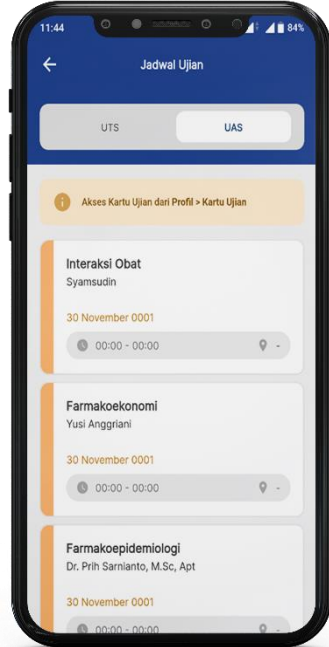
11:44

84%

Jadwal Ujian

UTS

UAS

Akses Kartu Ujian dari Profil > Kartu Ujian

Interaksi Obat
Syamsudin

30 November 0001

00:00 - 00:00

-

Farmakoekonomi
Yusi Anggriani

30 November 0001

00:00 - 00:00

-

Farmakoepidemiologi
Dr. Prih Sarnianto, M.Sc, Apt

30 November 0001

00:00 - 00:00

-